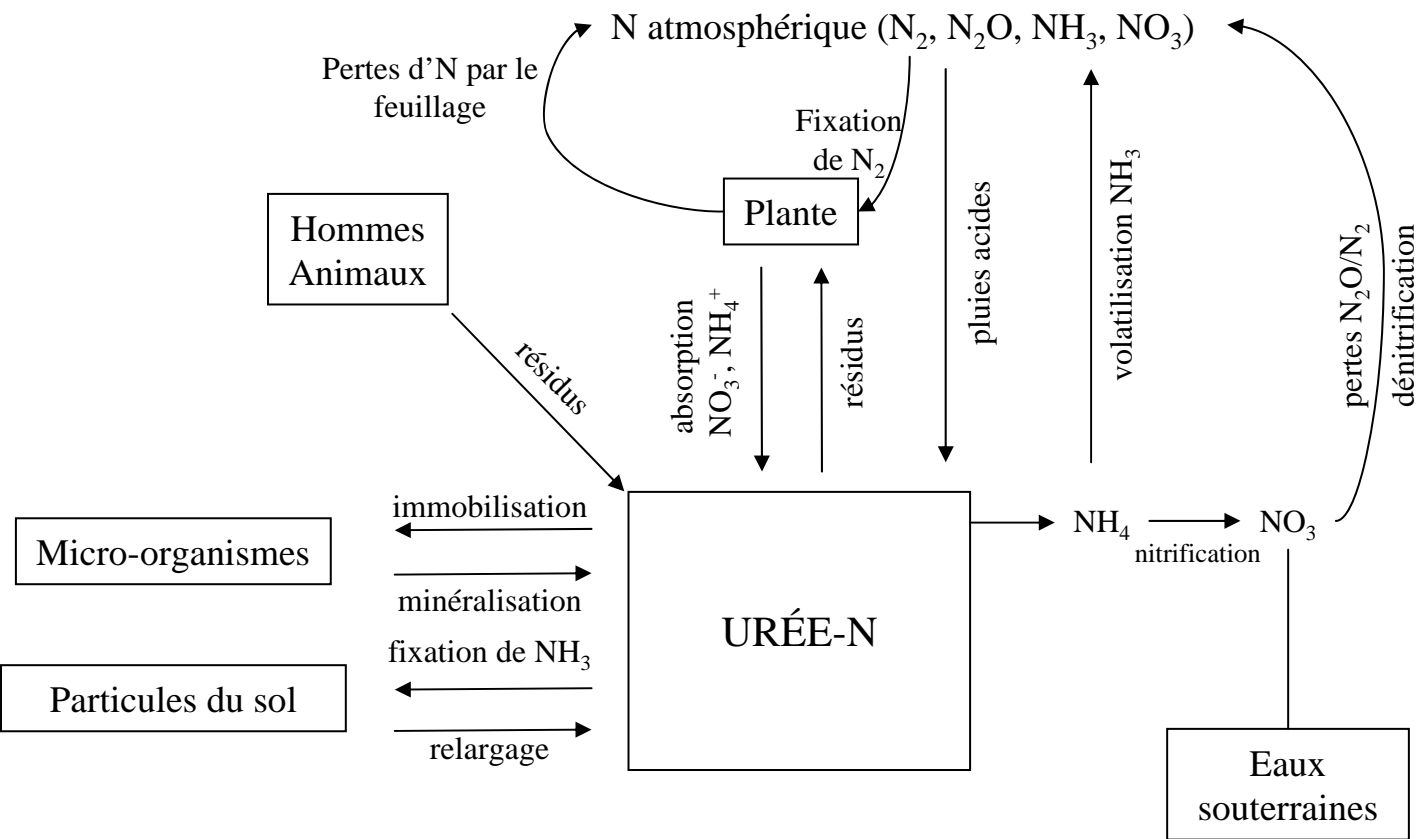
N atmosphérique ($N_2$, $N_2O$, $NH_3$, $NO_3$)

Pertes d'N par le feuillage

Fixation de $N_2$

Plante

pluies acides

volatilisation $NH_3$

pertes $N_2O/N_2$ dénitrification

Hommes Animaux

résidus

absorption $NO_3^-$, $NH_4^+$

résidus

immobilisation

Micro-organismes

minéralisation

URÉE-N

$NH_4$

nitrification

$NO_3$

fixation de $NH_3$

Particules du sol

relargage

Eaux souterraines